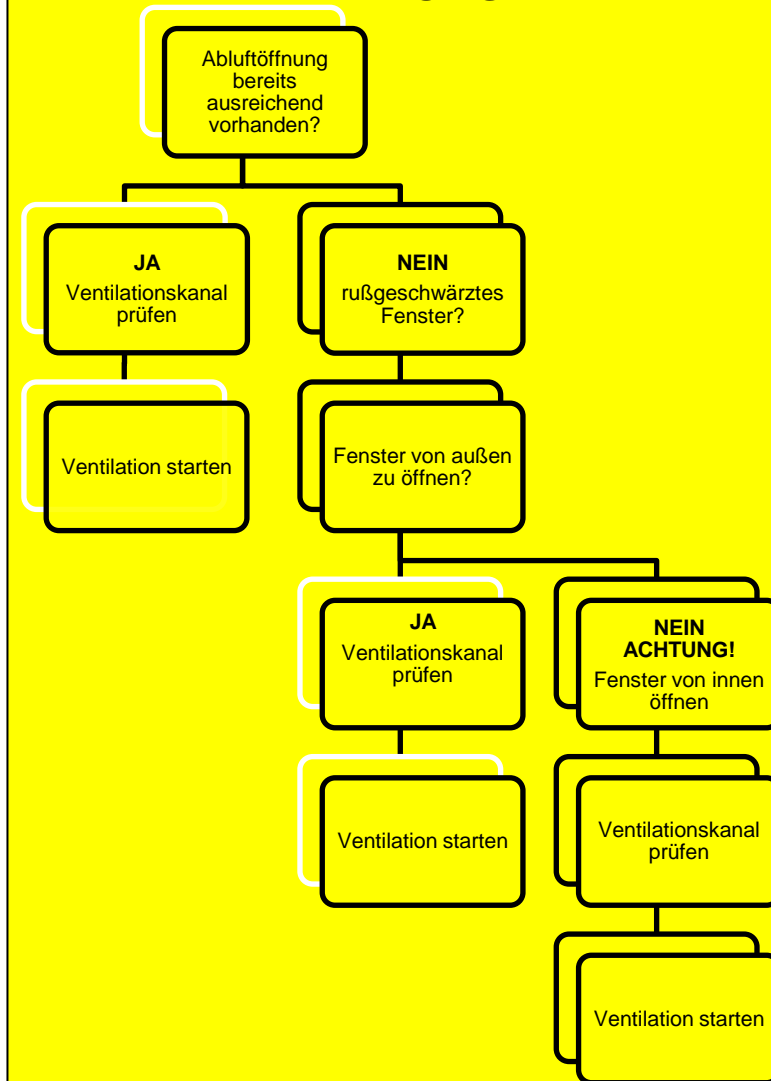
Abluftöffnung bereits ausreichend vorhanden?

**JA**
Ventilationskanal prüfen

Ventilation starten

**NEIN**
rußgeschwärztes Fenster?

Fenster von außen zu öffnen?

**JA**
Ventilationskanal prüfen

Ventilation starten

**NEIN**
**ACHTUNG!**
Fenster von innen öffnen

Ventilationskanal prüfen

Ventilation starten